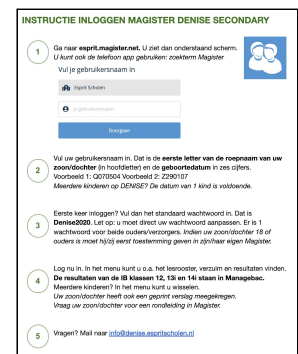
INSTRUCTIE INLOGGEN MAGISTER DENISE SECONDARY

1 Ga naar esprit.magister.net. U ziet dan onderstaand scherm. U kunt ook de telefoon app gebruiken: zoekterm Magister

Vul je gebruikersnaam in

Esprit Scholen

Je gebruikersnaam

Doorgaan

2 Vul uw gebruikersnaam in. Dat is de eerste letter van de roepnaam van uw zoon/dochter (in hoofdletter) en de geboortedatum in zes cijfers. Voorbeeld 1: Q070504 Voorbeeld 2: Z290107
Meerdere kinderen op DENISE? De datum van 1 kind is voldoende.

3 Eerste keer inloggen? Vul dan het standaard wachtwoord in. Dat is Denise2020. Let op: u moet direct uw wachtwoord aanpassen. Er is 1 wachtwoord voor beide ouders/verzorgers. Indien uw zoon/dochter 18 of ouders is moet hij/zij eerst toestemming geven in zijn/haar eigen Magister.

4 Log nu in. In het menu kunt u o.a. het lesrooster, verzuim en resultaten vinden. De resultaten van de IB klassen 12, 13i en 14i staan in Managebac. Meerdere kinderen? In het menu kunt u wisselen.
Uw zoon/dochter heeft ook een geprint verslag meegekregen.
Vraag uw zoon/dochter voor een rondleiding in Magister.

5 Vragen? Mail naar info@denise.espritscholen.nl